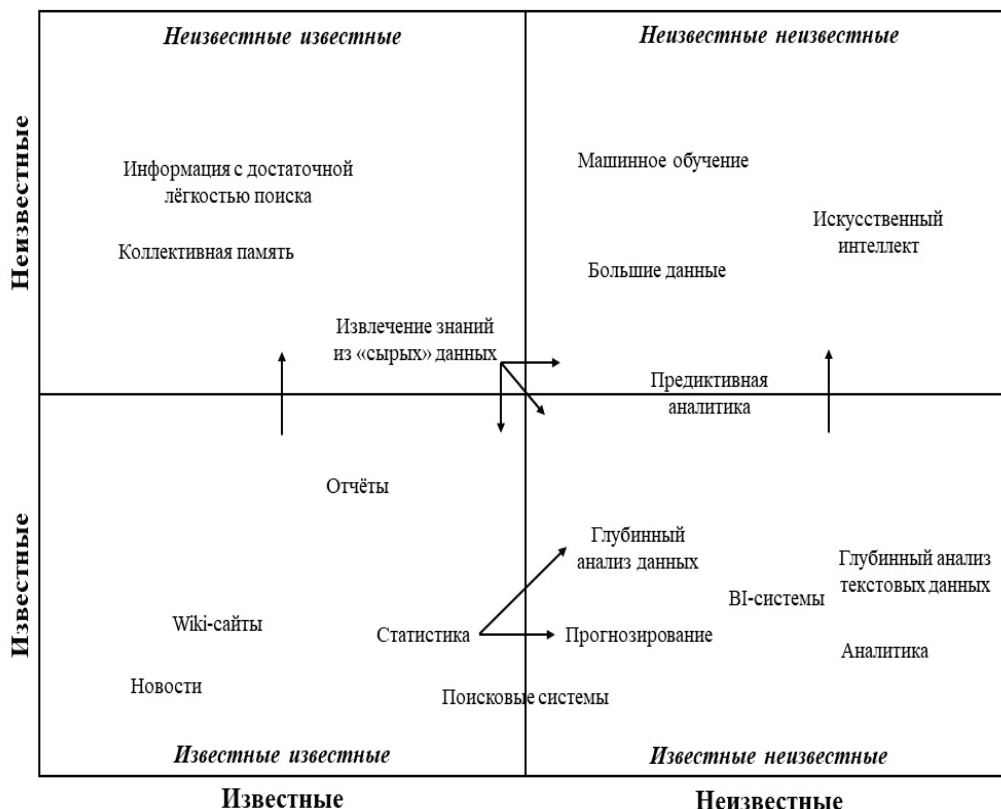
Неизвестные известные

Неизвестные неизвестные

Неизвестные

Информация с достаточной лёгкостью поиска

Коллективная память

Машинное обучение

Искусственный интеллект

Большие данные

Извлечение знаний из «сырых» данных

Предиктивная аналитика

Известные

Отчёты

Глубинный анализ данных

Глубинный анализ текстовых данных

BI-системы

Wiki-сайты

Статистика

Прогнозирование

Аналитика

Новости

Поисковые системы

Известные известные

Известные неизвестные

Известные

Неизвестные